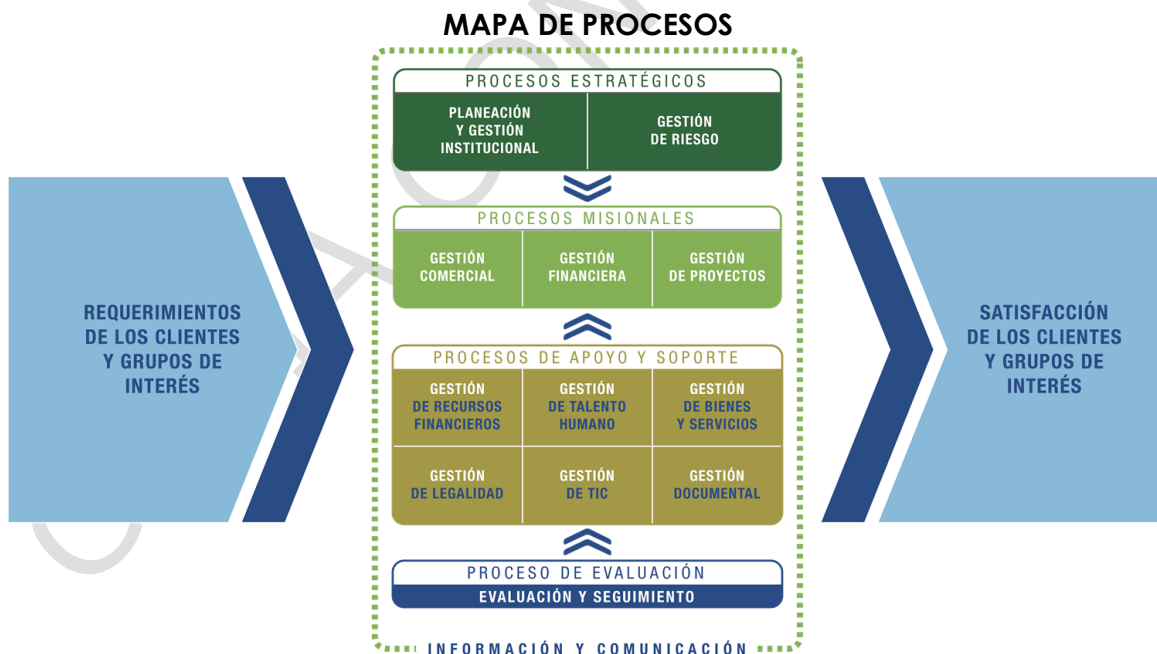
MAPA DE PROCESOS

REQUERIMIENTOS DE LOS CLIENTES Y GRUPOS DE INTERÉS

PROCESOS ESTRATÉGICOS

PLANEACIÓN Y GESTIÓN INSTITUCIONAL

GESTIÓN DE RIESGO

PROCESOS MISIONALES

GESTIÓN COMERCIAL

GESTIÓN FINANCIERA

GESTIÓN DE PROYECTOS

PROCESOS DE APOYO Y SOPORTE

GESTIÓN DE RECURSOS FINANCIEROS

GESTIÓN DE TALENTO HUMANO

GESTIÓN DE BIENES Y SERVICIOS

GESTIÓN DE LEGALIDAD

GESTIÓN DE TIC

GESTIÓN DOCUMENTAL

PROCESO DE EVALUACIÓN

EVALUACIÓN Y SEGUIMIENTO

INFORMACIÓN Y COMUNICACIÓN

SATISFACCIÓN DE LOS CLIENTES Y GRUPOS DE INTERÉS